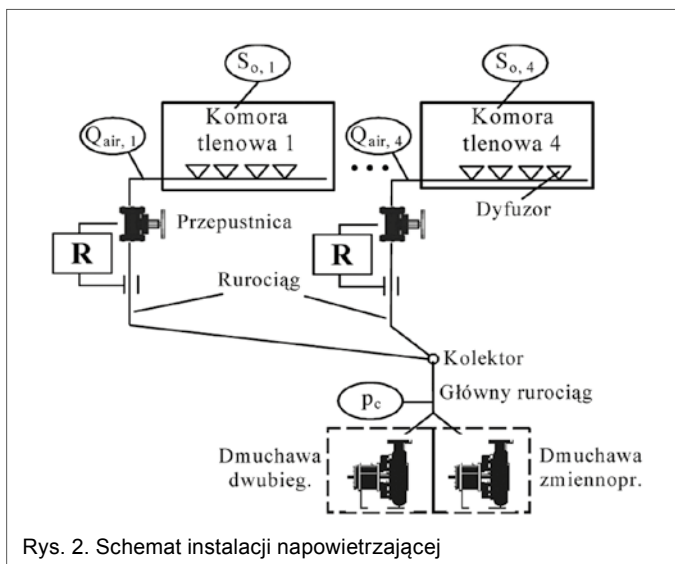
$S_{o,1}$

Komora tlenowa 1

$S_{o,4}$

Komora tlenowa 4

$Q_{air,1}$

$Q_{air,4}$

Przepustnica

Dyfuzor

R

R

Rurociąg

Kolektor

$p_c$

Główny rurociąg

Dmuchawa dwubieg.

Dmuchawa zmiennopr.

Rys. 2. Schemat instalacji napowietrzającej